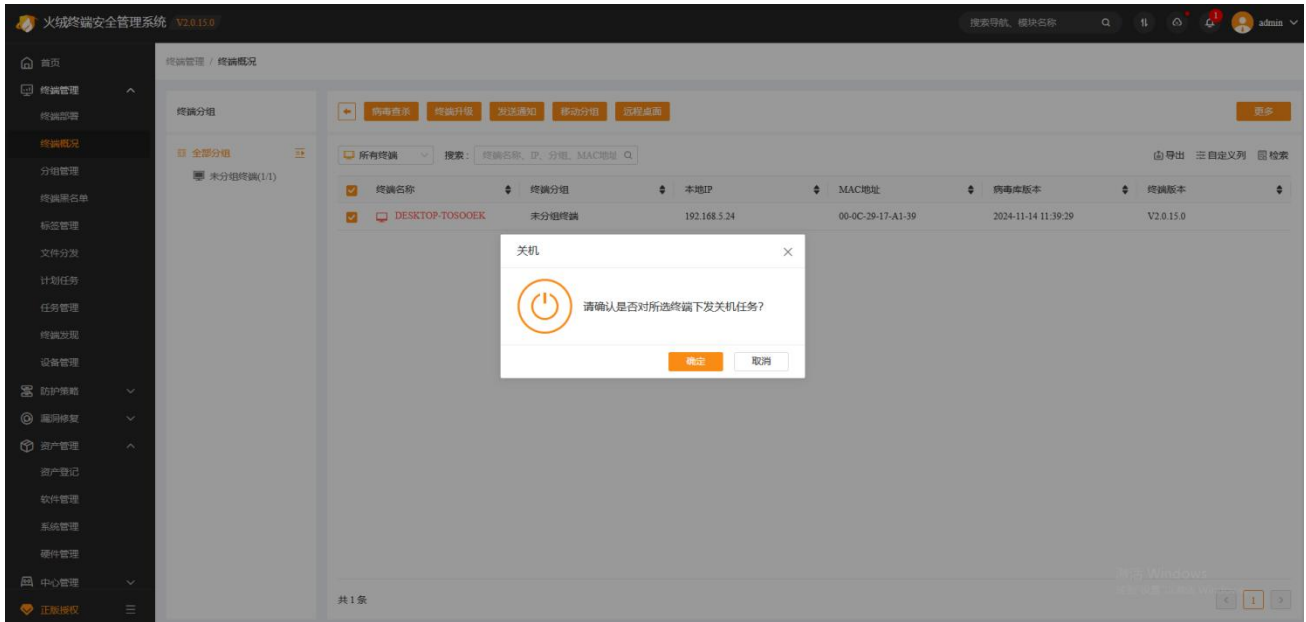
火绒终端安全管理系统 V2.0.15.0

搜索导航、模块名称

admin

首页
终端管理
终端部署
终端概况
分组管理
终端黑名单
标签管理
文件分发
计划任务
任务管理
终端发现
设备管理
防护策略
漏洞修复
资产管理
资产登记
软件管理
系统管理
硬件管理
中心管理
正版授权

终端管理 / 终端概况

终端分组

全部分组
未分组终端(1/1)

病毒查杀 终端升级 发送通知 移动分组 远程桌面

更多

所有终端 搜索： 终端名称、IP、分组、MAC地址

导出 自定义列 检索

| 终端名称 | 终端分组 | 本地IP | MAC地址 | 病毒库版本 | 终端版本 |
|---|---|---|---|---|---|
| DESKTOP-TOSOOEK | 未分组终端 | 192.168.5.24 | 00-0C-29-17-A1-39 | 2024-11-14 11:39:29 | V2.0.15.0 |

关机

请确认是否对所选终端下发关机任务?

确定 取消

共1条

激活 Windows

1